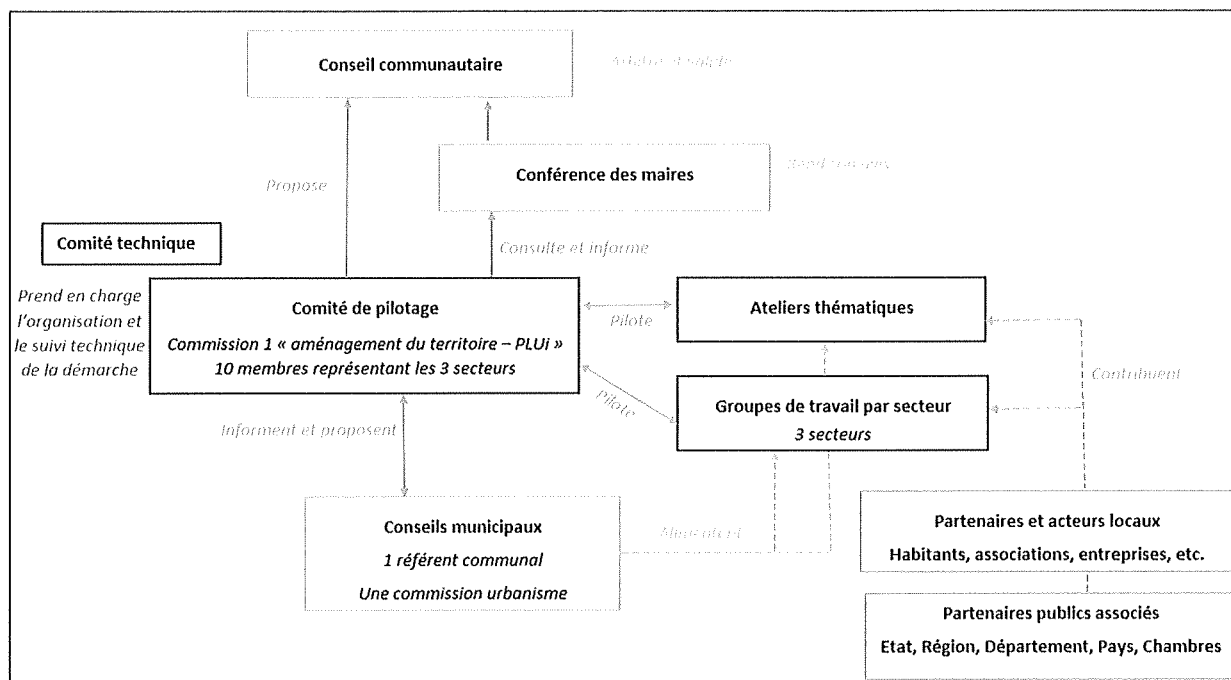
Conseil communautaire

Arrête et valide

Propose

Conférence des maires

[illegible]

Comité technique

Consulte et informe

Prend en charge l'organisation et le suivi technique de la démarche

Comité de pilotage

Commission 1 « aménagement du territoire – PLUi »

10 membres représentant les 3 secteurs

Pilote

Ateliers thématiques

Pilote

Groupes de travail par secteur

3 secteurs

Contribuent

Informent et proposent

Conseils municipaux

1 référent communal

Une commission urbanisme

Mobilisent

Partenaires et acteurs locaux

Habitants, associations, entreprises, etc.

Partenaires publics associés

Etat, Région, Département, Pays, Chambres